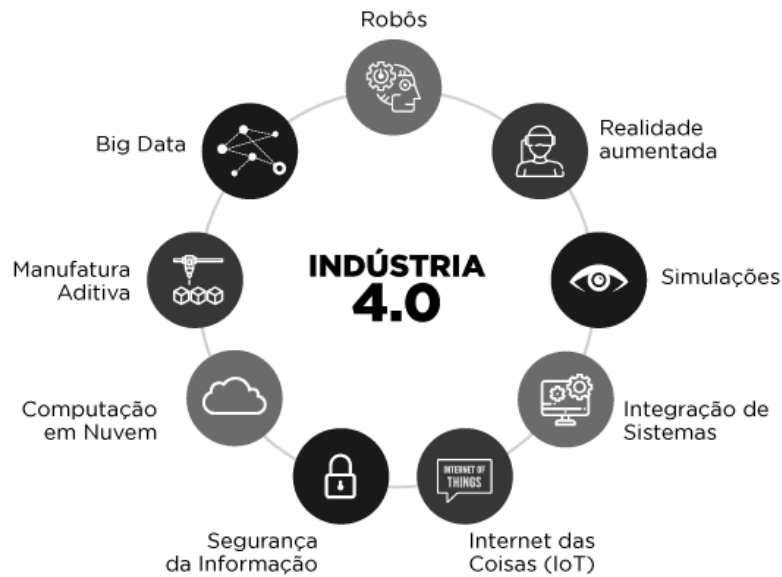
Robôs

Realidade aumentada

Simulações

Integração de Sistemas

INTERNET OF THINGS

Internet das Coisas (IoT)

Segurança da Informação

Computação em Nuvem

Manufatura Aditiva

Big Data

INDÚSTRIA 4.0